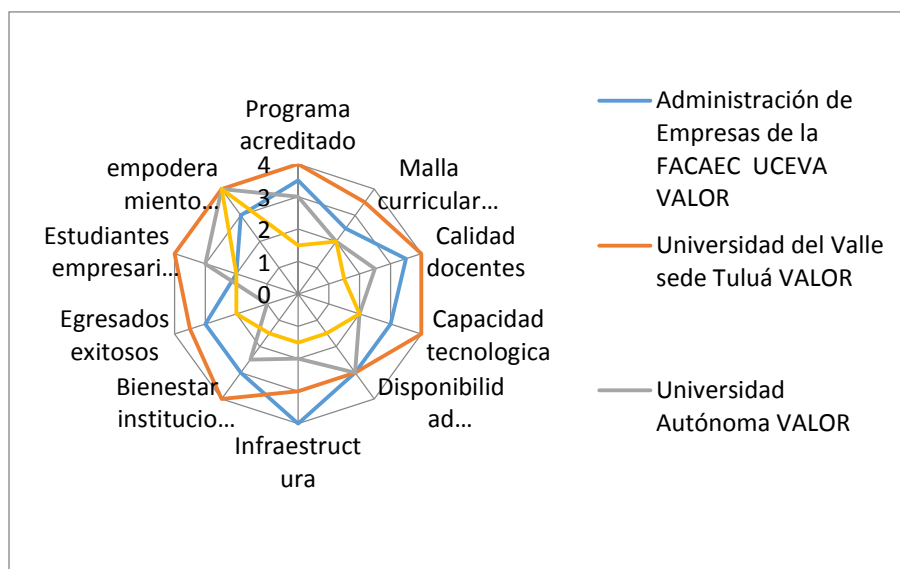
Programa acreditado

Malla curricular…

Calidad docentes

Capacidad tecnologica

Disponibilidad…

Infraestructura

Bienestar institucio…

Egresados exitosos

Estudiantes empresari…

empoderamiento…

4
3
2
1
0

Administración de Empresas de la FACAEC UCEVA VALOR

Universidad del Valle sede Tuluá VALOR

Universidad Autónoma VALOR